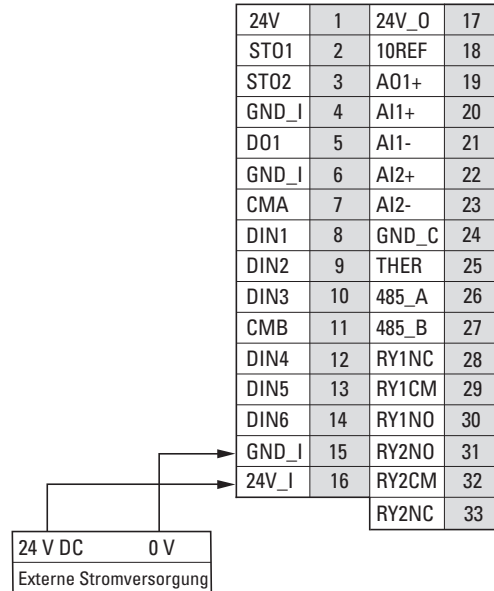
| 24V | 1 | 24V_O | 17 |
|---|---|---|---|
| STO1 | 2 | 10REF | 18 |
| STO2 | 3 | AO1+ | 19 |
| GND_I | 4 | AI1+ | 20 |
| DO1 | 5 | AI1- | 21 |
| GND_I | 6 | AI2+ | 22 |
| CMA | 7 | AI2- | 23 |
| DIN1 | 8 | GND_C | 24 |
| DIN2 | 9 | THER | 25 |
| DIN3 | 10 | 485_A | 26 |
| CMB | 11 | 485_B | 27 |
| DIN4 | 12 | RY1NC | 28 |
| DIN5 | 13 | RY1CM | 29 |
| DIN6 | 14 | RY1NO | 30 |
| GND_I | 15 | RY2NO | 31 |
| 24V_I | 16 | RY2CM | 32 |
| | | RY2NC | 33 |

24 V DC 0 V
Externe Stromversorgung